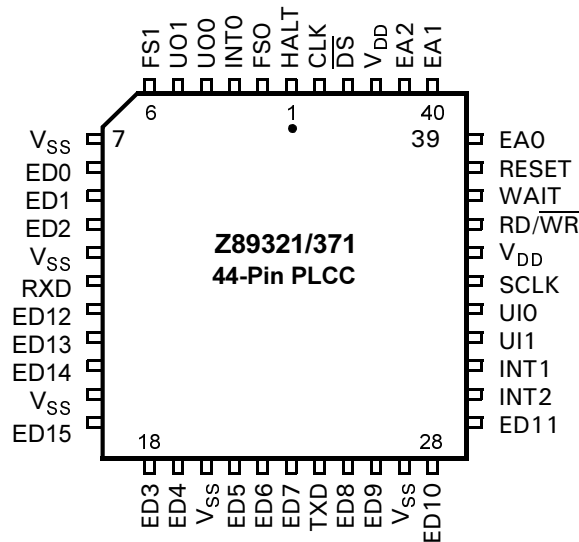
FS1
UO1
UO0
INT0
FSO
HALT
CLK
$\overline{DS}$
$V_{DD}$
EA2
EA1

6
1
40
7
39

$V_{SS}$
ED0
ED1
ED2
$V_{SS}$
RXD
ED12
ED13
ED14
$V_{SS}$
ED15

Z89321/371
44-Pin PLCC

EA0
RESET
WAIT
RD/$\overline{WR}$
$V_{DD}$
SCLK
UI0
UI1
INT1
INT2
ED11

18
28

ED3
ED4
$V_{SS}$
ED5
ED6
ED7
TXD
ED8
ED9
$V_{SS}$
ED10